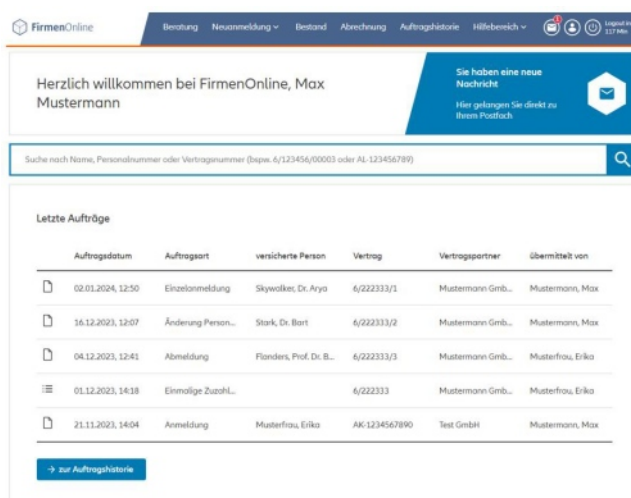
FirmenOnline

Beratung Neuanmeldung ∨ Bestand Abrechnung Auftragshistorie Hilfebereich ∨

1

Logout in 117 Min

Herzlich willkommen bei FirmenOnline, Max Mustermann

Sie haben eine neue Nachricht

Hier gelangen Sie direkt zu Ihrem Postfach

Suche nach Name, Personalnummer oder Vertragsnummer (bspw. 6/123456/00003 oder AL-1234567890)

Letzte Aufträge

| | Auftragsdatum | Auftragsart | versicherte Person | Vertrag | Vertragspartner | übermittelt von |
|---|---|---|---|---|---|---|
| | 02.01.2024, 12:50 | Einzelanmeldung | Skywalker, Dr. Arya | 6/222333/1 | Mustermann Gmb... | Mustermann, Max |
| | 16.12.2023, 12:07 | Änderung Person... | Stark, Dr. Bart | 6/222333/2 | Mustermann Gmb... | Mustermann, Max |
| | 04.12.2023, 12:41 | Abmeldung | Flanders, Prof. Dr. B... | 6/222333/3 | Mustermann Gmb... | Musterfrau, Erika |
| | 01.12.2023, 14:18 | Einmalige Zuzahl... | | 6/222333 | Mustermann Gmb... | Musterfrau, Erika |
| | 21.11.2023, 14:04 | Anmeldung | Musterfrau, Erika | AK-1234567890 | Test GmbH | Mustermann, Max |

→ zur Auftragshistorie